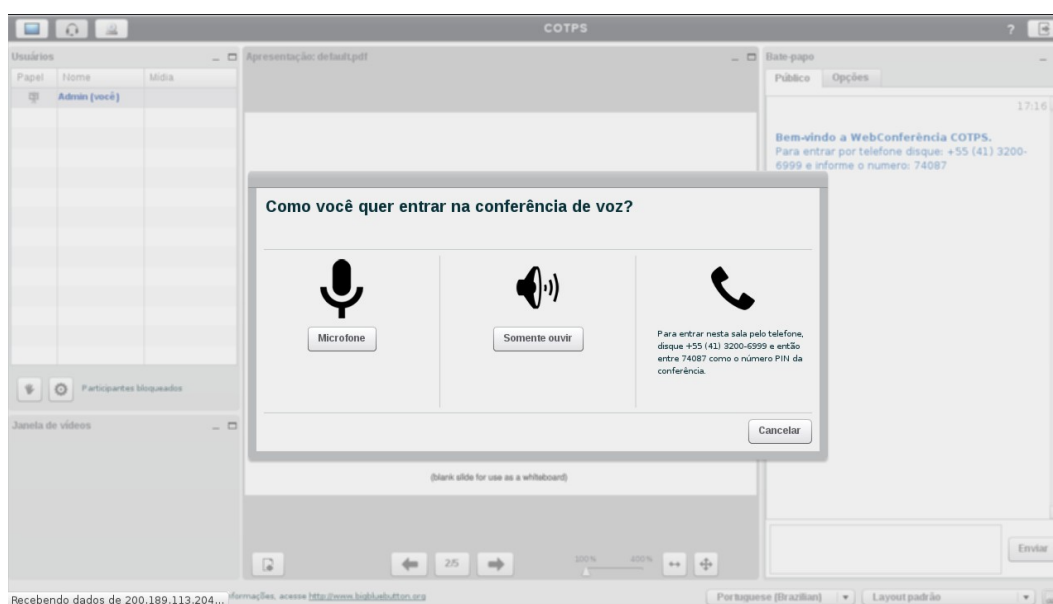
COTPS

?

Usuários

| Papel | Nome | Mídia |
|---|---|---|
| | Admin (você) | |

Participantes bloqueados

Janela de vídeos

Apresentação: default.pdf

Como você quer entrar na conferência de voz?

Microfone

Somente ouvir

Para entrar nesta sala pelo telefone, disque +55 (41) 3200-6999 e então entre 74087 como o número PIN da conferência.

Cancelar

(blank slide for use as a whiteboard)

2/5

100%

400%

Bate-papo

Público

Opções

17:16

Bem-vindo a WebConferência COTPS.
Para entrar por telefone disque: +55 (41) 3200-6999 e informe o numero: 74087

Enviar

Recebendo dados de 200.189.113.204... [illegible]formações, acesse http://www.bigbluebutton.org

Portuguese (Brazilian)

Layout padrão